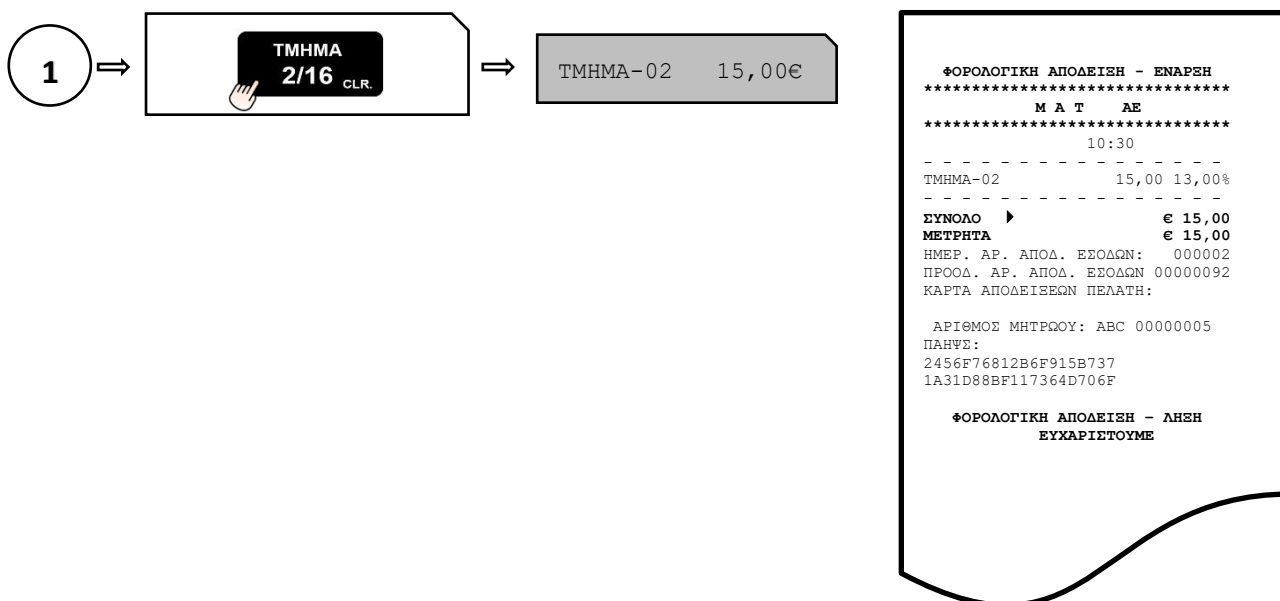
1 ⇒ ΤΜΗΜΑ 2/16 CLR. ⇒ ΤΜΗΜΑ-02 15,00€

ΦΟΡΟΛΟΓΙΚΗ ΑΠΟΔΕΙΞΗ - ΕΝΑΡΞΗ
********************************
Μ Α Τ ΑΕ
********************************
10:30
- - - - - - - - - - - - - - -
ΤΜΗΜΑ-02 15,00 13,00%
- - - - - - - - - - - - - - -
ΣΥΝΟΛΟ € 15,00
ΜΕΤΡΗΤΑ € 15,00
ΗΜΕΡ. ΑΡ. ΑΠΟΔ. ΕΣΟΔΩΝ: 000002
ΠΡΟΟΔ. ΑΡ. ΑΠΟΔ. ΕΣΟΔΩΝ 00000092
ΚΑΡΤΑ ΑΠΟΔΕΙΞΕΩΝ ΠΕΛΑΤΗ:

ΑΡΙΘΜΟΣ ΜΗΤΡΩΟΥ: ABC 00000005
ΠΑΗΨΣ:
2456F76812B6F915B737
1A31D88BF117364D706F

ΦΟΡΟΛΟΓΙΚΗ ΑΠΟΔΕΙΞΗ – ΛΗΞΗ
ΕΥΧΑΡΙΣΤΟΥΜΕ